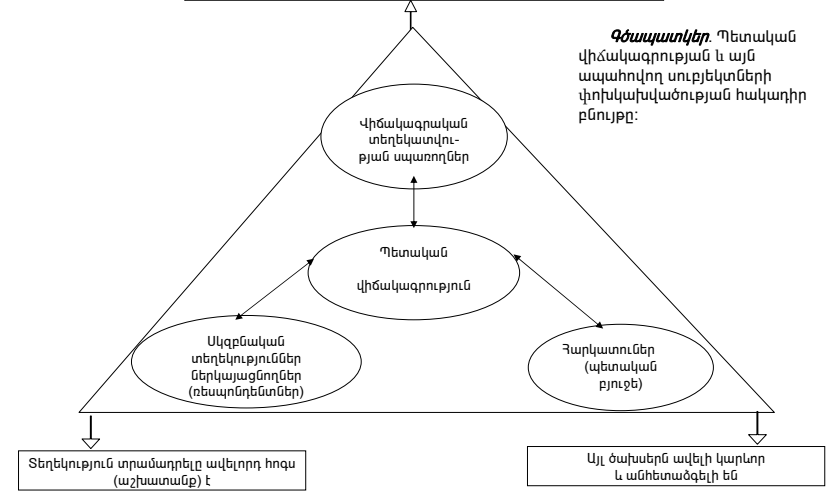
Գծապատկեր. Պետական վիճակագրության և այն ապահովող սուբյեկտների փոխկախվածության հակադիր բնույթը:

Վիճակագրական տեղեկատվության սպառողներ

Պետական վիճակագրություն

Սկզբնական տեղեկություններ ներկայացնողներ (ռեսպոնդենտներ)

Հարկատուներ (պետական բյուջե)

Տեղեկություն տրամադրելը ավելորդ հոգս (աշխատանք) է

Այլ ծախսերն ավելի կարևոր և անհետաձգելի են